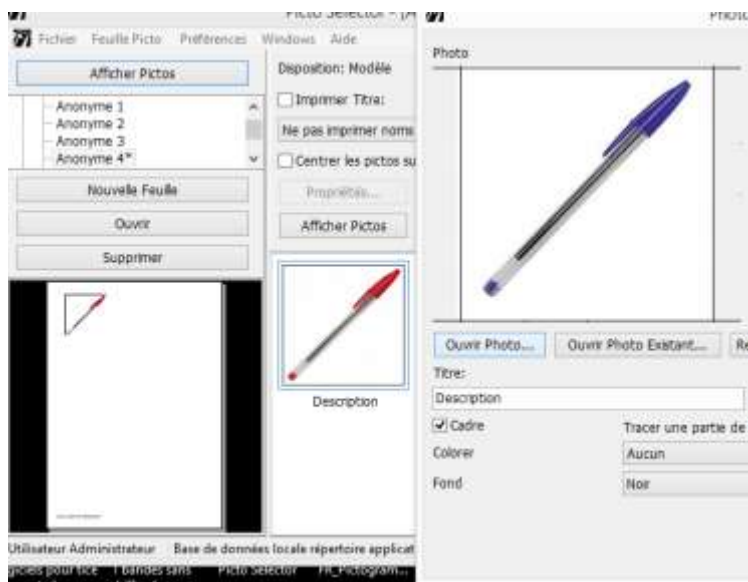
Picto Selector - [A
Fichier Feuille Picto Préférences Windows Aide
Afficher Pictos
Anonyme 1
Anonyme 2
Anonyme 3
Anonyme 4*
Nouvelle Feuille
Ouvrir
Supprimer
Disposition: Modèle
Imprimer Titre:
Ne pas imprimer noms
Centrer les pictos su
Propriétés...
Afficher Pictos
Description
Utilisateur Administrateur Base de données locale répertoire applicat
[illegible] Picto Selector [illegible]
Photo
Photo
Ouvrir Photo... Ouvrir Photo Existant... Re
Titre:
Description
Cadre
Tracer une partie de
Colorer
Aucun
Fond
Noir